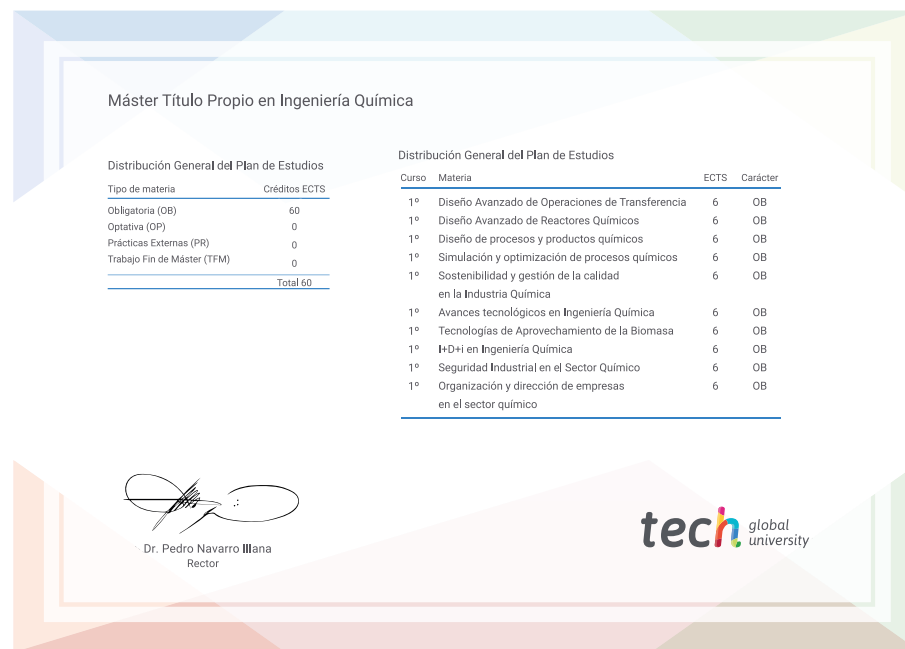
Máster Título Propio en Ingeniería Química

Distribución General del Plan de Estudios

| Tipo de materia | Créditos ECTS |
|---|---|
| Obligatoria (OB) | 60 |
| Optativa (OP) | 0 |
| Prácticas Externas (PR) | 0 |
| Trabajo Fin de Máster (TFM) | 0 |
| | Total 60 |

Distribución General del Plan de Estudios

| Curso | Materia | ECTS | Carácter |
|---|---|---|---|
| 1º | Diseño Avanzado de Operaciones de Transferencia | 6 | OB |
| 1º | Diseño Avanzado de Reactores Químicos | 6 | OB |
| 1º | Diseño de procesos y productos químicos | 6 | OB |
| 1º | Simulación y optimización de procesos químicos | 6 | OB |
| 1º | Sostenibilidad y gestión de la calidad en la Industria Química | 6 | OB |
| 1º | Avances tecnológicos en Ingeniería Química | 6 | OB |
| 1º | Tecnologías de Aprovechamiento de la Biomasa | 6 | OB |
| 1º | I+D+i en Ingeniería Química | 6 | OB |
| 1º | Seguridad Industrial en el Sector Químico | 6 | OB |
| 1º | Organización y dirección de empresas en el sector químico | 6 | OB |

Dr. Pedro Navarro Illana
Rector

tech global university